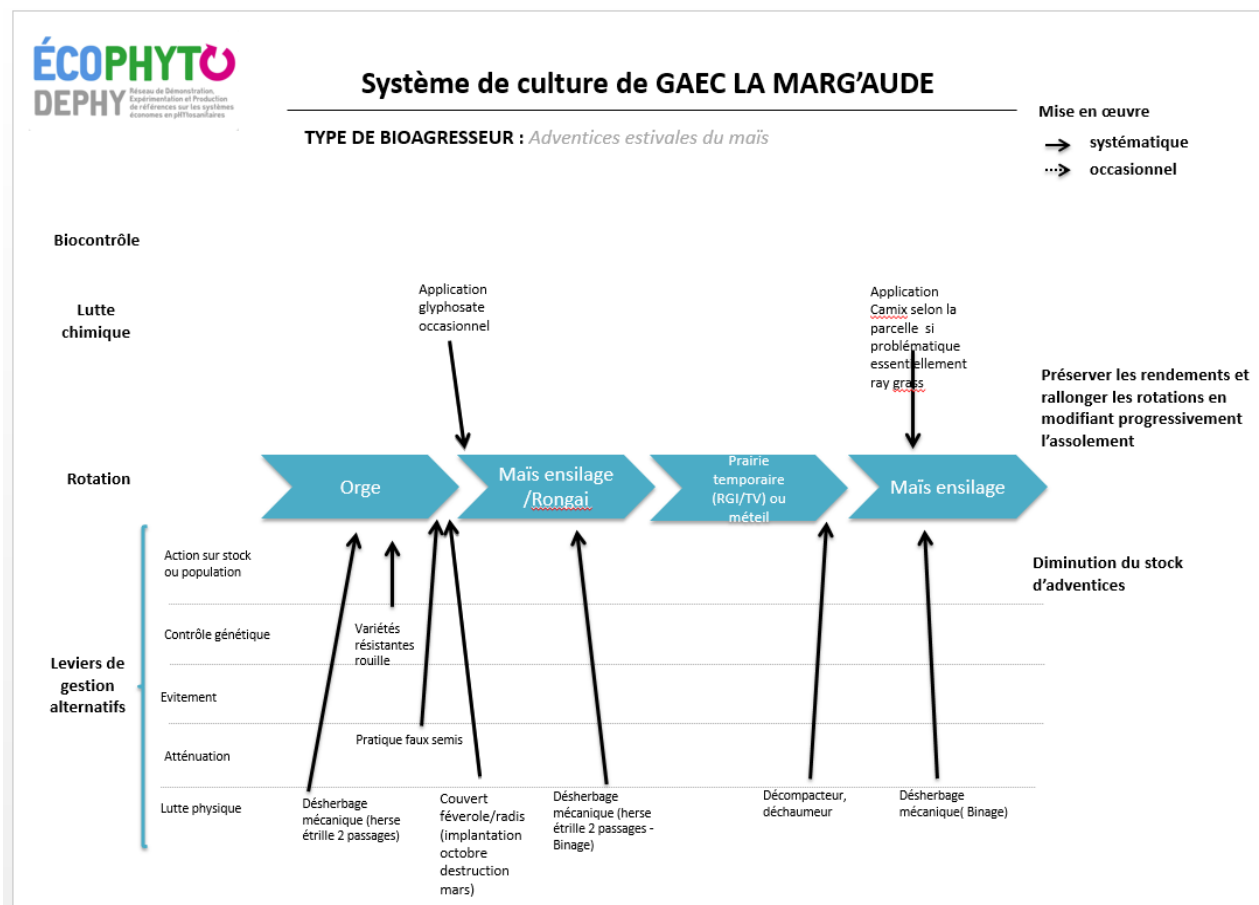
ÉCOPHYTO
DEPHY Réseau de Démonstration, Expérimentation et Production de références sur les systèmes économes en phytosanitaires

Système de culture de GAEC LA MARG'AUDE

TYPE DE BIOAGRESSEUR : Adventices estivales du maïs

Mise en œuvre
systématique
occasionnel

Biocontrôle

Lutte chimique

Application glyphosate occasionnel

Application Camix selon la parcelle si problématique essentiellement ray grass

Préserver les rendements et rallonger les rotations en modifiant progressivement l'assolement

Rotation

Orge

Maïs ensilage /Rongai

Prairie temporaire (RGI/TV) ou méteil

Maïs ensilage

Leviers de gestion alternatifs

Action sur stock ou population

Diminution du stock d'adventices

Contrôle génétique

Variétés résistantes rouille

Evitement

Atténuation

Pratique faux semis

Lutte physique

Désherbage mécanique (herse étrille 2 passages)

Couvert féverole/radis (implantation octobre destruction mars)

Désherbage mécanique (herse étrille 2 passages - Binage)

Décompacteur, déchaumeur

Désherbage mécanique( Binage)